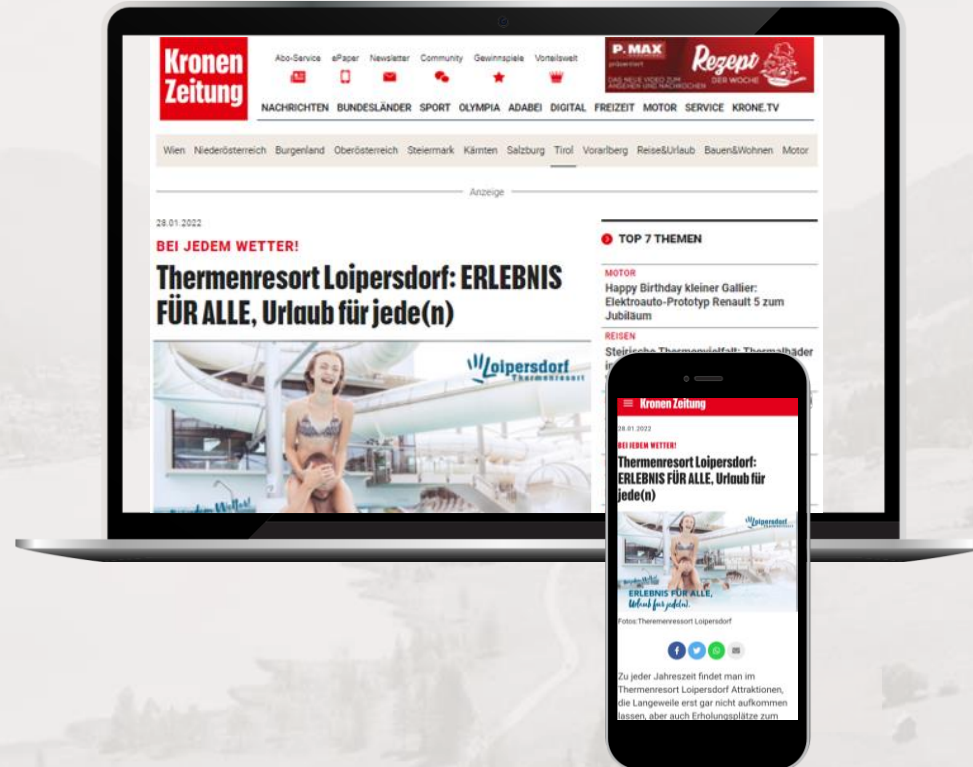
Kronen Zeitung

Abo-Service ePaper Newsletter Community Gewinnspiele Vorteilswelt

P.MAX präsentiert Rezept DER WOCHE

NACHRICHTEN BUNDESLÄNDER SPORT OLYMPIA ADABEI DIGITAL FREIZEIT MOTOR SERVICE KRONE.TV

Wien Niederösterreich Burgenland Oberösterreich Steiermark Kärnten Salzburg Tirol Vorarlberg Reise&Urlaub Bauen&Wohnen Motor

Anzeige

28.01.2022

BEI JEDEM WETTER!

Thermenresort Loipersdorf: ERLEBNIS FÜR ALLE, Urlaub für jede(n)

Loipersdorf Thermenresort

TOP 7 THEMEN

MOTOR
Happy Birthday kleiner Gallier: Elektroauto-Prototyp Renault 5 zum Jubiläum

REISEN
Steirische Thermenvielfalt: Thermalbäder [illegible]

Kronen Zeitung

28.01.2022

BEI JEDEM WETTER!

Thermenresort Loipersdorf: ERLEBNIS FÜR ALLE, Urlaub für jede(n)

Loipersdorf

ERLEBNIS FÜR ALLE, Urlaub für jede(n).

Fotos:Thermenressort Loipersdorf

Zu jeder Jahreszeit findet man im Thermenresort Loipersdorf Attraktionen, die Langeweile erst gar nicht aufkommen lassen, aber auch Erholungsplätze zum